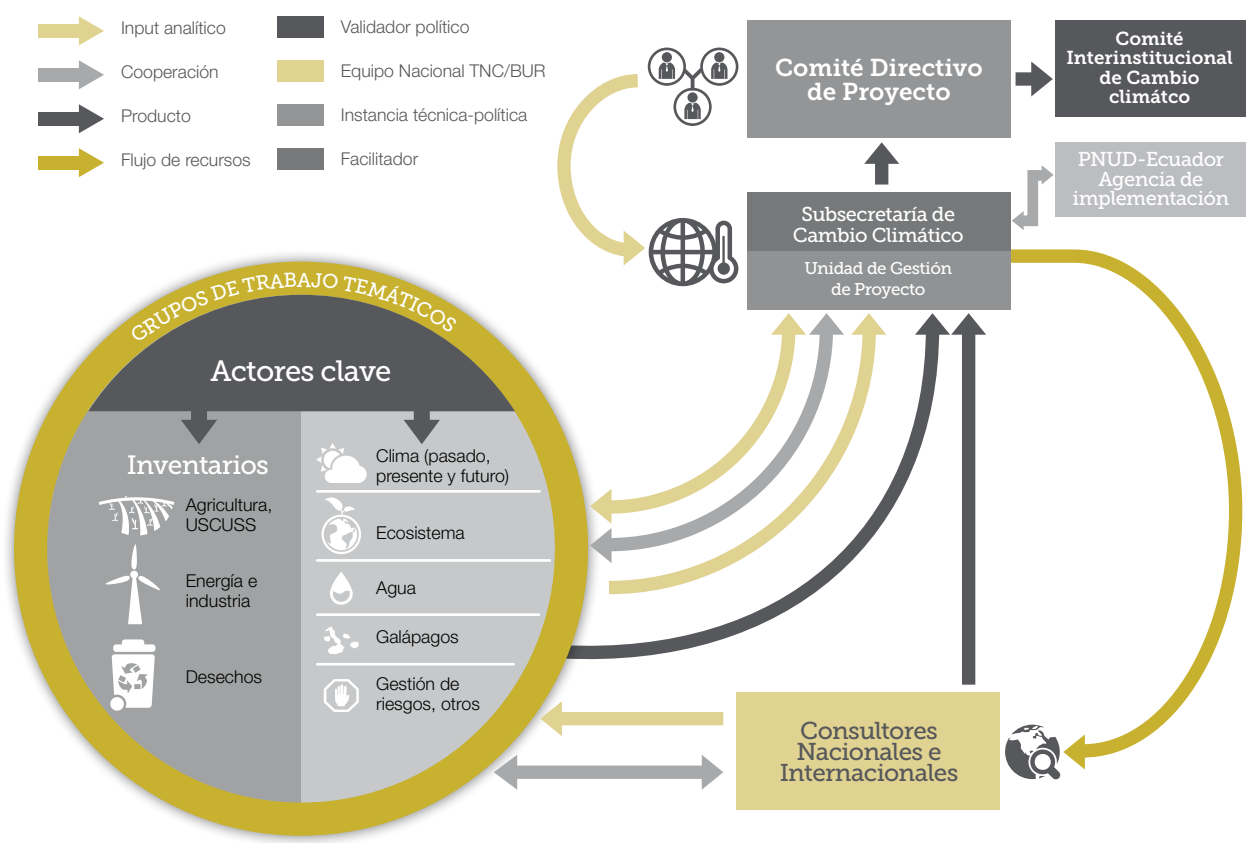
Input analítico

Cooperación

Producto

Flujo de recursos

Validador político

Equipo Nacional TNC/BUR

Instancia técnica-política

Facilitador

Comité Directivo de Proyecto

Comité Interinstitucional de Cambio climátco

PNUD-Ecuador Agencia de implementación

Subsecretaría de Cambio Climático

Unidad de Gestión de Proyecto

GRUPOS DE TRABAJO TEMÁTICOS

Actores clave

Inventarios

Agricultura, USCUSS

Energía e industria

Desechos

Clima (pasado, presente y futuro)

Ecosistema

Agua

Galápagos

Gestión de riesgos, otros

Consultores Nacionales e Internacionales